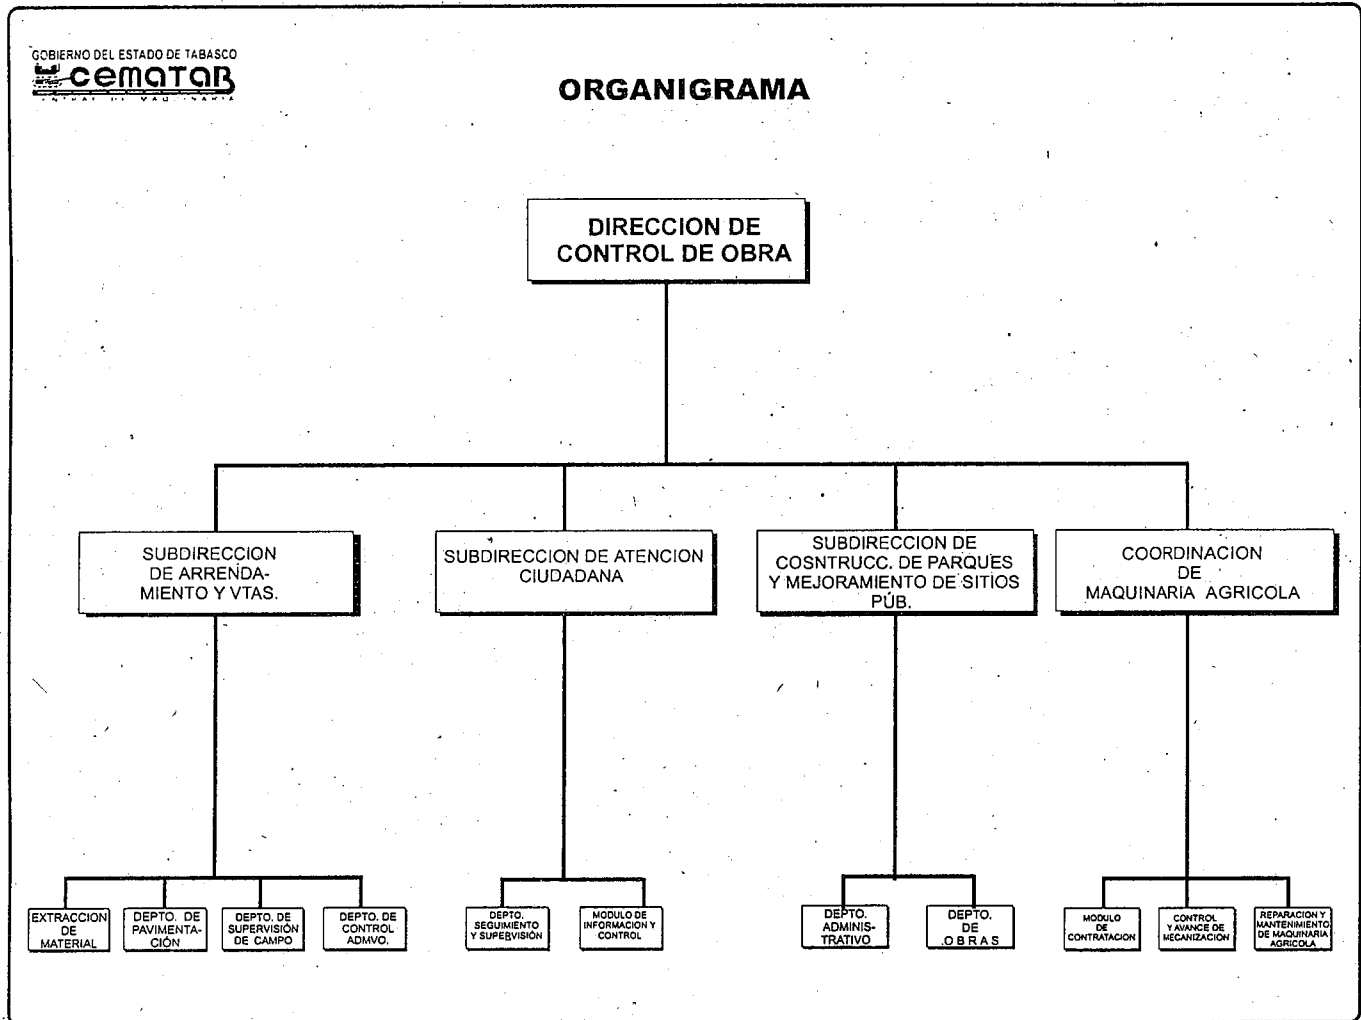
GOBIERNO DEL ESTADO DE TABASCO
cematab
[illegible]

ORGANIGRAMA

DIRECCION DE CONTROL DE OBRA

SUBDIRECCION DE ARRENDAMIENTO Y VTAS.

SUBDIRECCION DE ATENCION CIUDADANA

SUBDIRECCION DE COSNTRUCC. DE PARQUES Y MEJORAMIENTO DE SITIOS PÚB.

COORDINACION DE MAQUINARIA AGRICOLA

EXTRACCION DE MATERIAL

DEPTO. DE PAVIMENTACIÓN

DEPTO. DE SUPERVISIÓN DE CAMPO

DEPTO. DE CONTROL ADMVO.

DEPTO. SEGUIMIENTO Y SUPERVISIÓN

MODULO DE INFORMACION Y CONTROL

DEPTO. ADMINISTRATIVO

DEPTO. DE OBRAS

MODULO DE CONTRATACION

CONTROL Y AVANCE DE MECANIZACION

REPARACION Y MANTENIMIENTO DE MAQUINARIA AGRICOLA